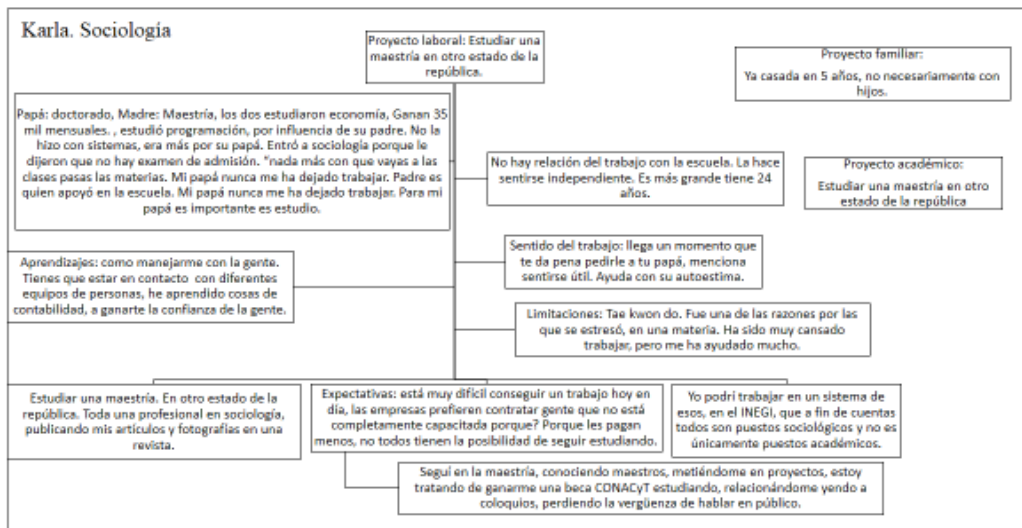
Karla. Sociología

Proyecto laboral: Estudiar una maestría en otro estado de la república.

Proyecto familiar:
Ya casada en 5 años, no necesariamente con hijos.

Papá: doctorado, Madre: Maestría, los dos estudiaron economía, Ganan 35 mil mensuales. , estudió programación, por influencia de su padre. No la hizo con sistemas, era más por su papá. Entró a sociología porque le dijeron que no hay examen de admisión. "nada más con que vayas a las clases pasas las materias. Mi papá nunca me ha dejado trabajar. Padre es quien apoyó en la escuela. Mi papá nunca me ha dejado trabajar. Para mi papá es importante es estudio.

No hay relación del trabajo con la escuela. La hace sentirse independiente. Es más grande tiene 24 años.

Proyecto académico:
Estudiar una maestría en otro estado de la república

Aprendizajes: como manejarme con la gente. Tienes que estar en contacto con diferentes equipos de personas, he aprendido cosas de contabilidad, a ganarte la confianza de la gente.

Sentido del trabajo: llega un momento que te da pena pedirle a tu papá, menciona sentirse útil. Ayuda con su autoestima.

Limitaciones: Tae kwon do. Fue una de las razones por las que se estresó, en una materia. Ha sido muy cansado trabajar, pero me ha ayudado mucho.

Estudiar una maestría. En otro estado de la república. Toda una profesional en sociología, publicando mis artículos y fotografías en una revista.

Expectativas: está muy difícil conseguir un trabajo hoy en día, las empresas prefieren contratar gente que no está completamente capacitada porque? Porque les pagan menos, no todos tienen la posibilidad de seguir estudiando.

Yo podrí trabajar en un sistema de esos, en el INEGI, que a fin de cuentas todos son puestos sociológicos y no es únicamente puestos académicos.

Seguí en la maestría, conociendo maestros, metiéndome en proyectos, estoy tratando de ganarme una beca CONACyT estudiando, relacionándome yendo a coloquios, perdiendo la vergüenza de hablar en público.